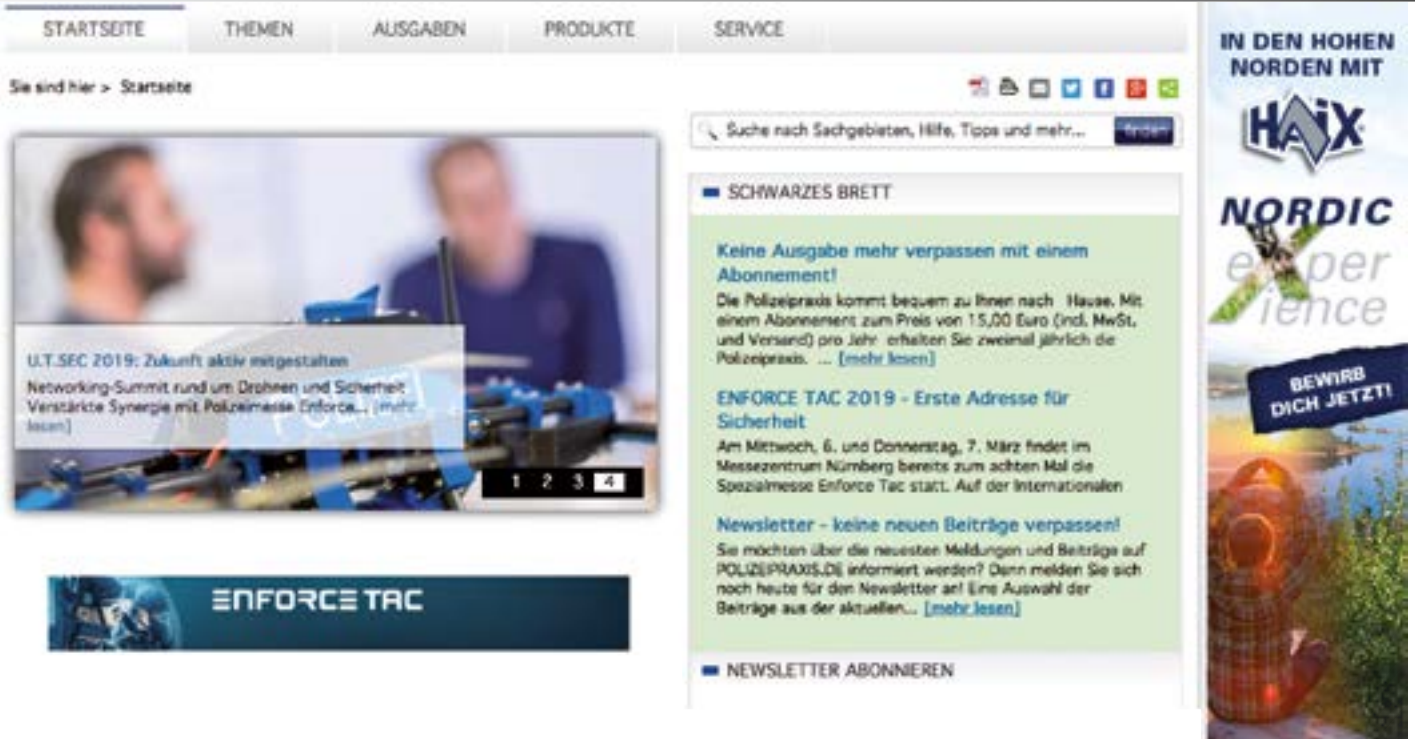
STARTSEITE THEMEN AUSGABEN PRODUKTE SERVICE

Sie sind hier > Startseite

Suche nach Sachgebieten, Hilfe, Tipps und mehr... finden

U.T.SEC 2019: Zukunft aktiv mitgestalten
Networking-Summit rund um Drohnen und Sicherheit Verstärkte Synergie mit Polizeimesse Enforce... [mehr lesen]

1 2 3 4

ENFORCE TAC

SCHWARZES BRETT

Keine Ausgabe mehr verpassen mit einem Abonnement!
Die Polizeipraxis kommt bequem zu Ihnen nach Hause. Mit einem Abonnement zum Preis von 15,00 Euro (incl. MwSt. und Versand) pro Jahr erhalten Sie zweimal jährlich die Polizeipraxis. ... [mehr lesen]

ENFORCE TAC 2019 - Erste Adresse für Sicherheit
Am Mittwoch, 6. und Donnerstag, 7. März findet im Messezentrum Nürnberg bereits zum achten Mal die Spezialmesse Enforce Tac statt. Auf der Internationalen

Newsletter - keine neuen Beiträge verpassen!
Sie möchten über die neuesten Meldungen und Beiträge auf POLIZEIPRAXIS.DE informiert werden? Dann melden Sie sich noch heute für den Newsletter an! Eine Auswahl der Beiträge aus der aktuellen... [mehr lesen]

NEWSLETTER ABONNIEREN

IN DEN HOHEN NORDEN MIT
HAIX
NORDIC
eXperience
BEWIRB DICH JETZT!